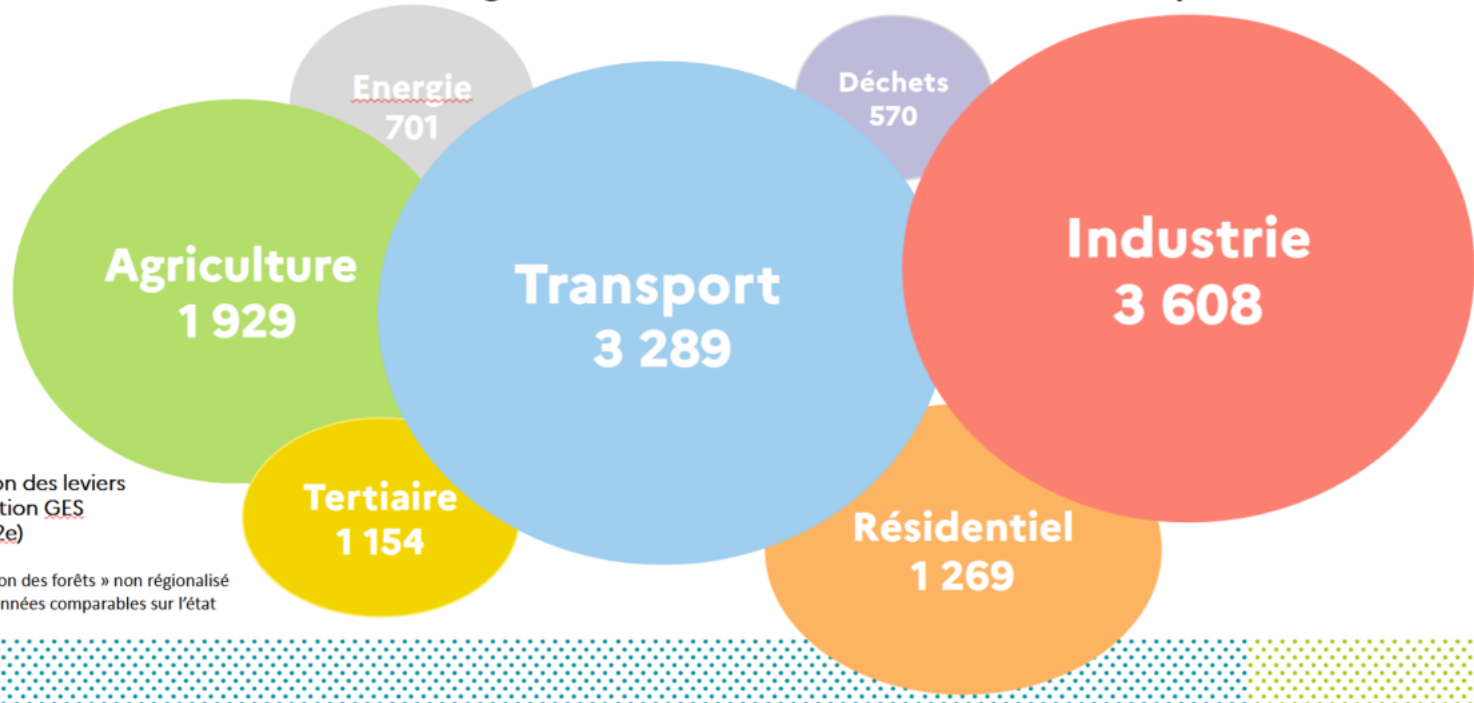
Energie
701

Déchets
570

Agriculture
1 929

Transport
3 289

Industrie
3 608

on des leviers
tion GES
2e)

on des forêts » non régionalisé
nnées comparables sur l'état

Tertiaire
1 154

Résidentiel
1 269